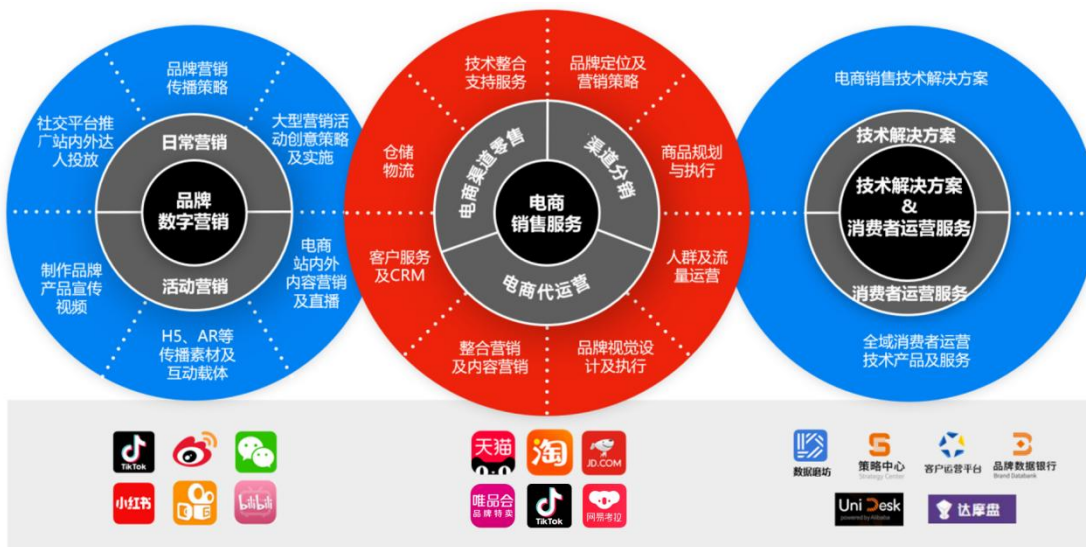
品牌营销传播策略

社交平台推广站内外达人投放

大型营销活动创意策略及实施

日常营销

品牌数字营销

活动营销

制作品牌产品宣传视频

电商站内外内容营销及直播

H5、AR等传播素材及互动载体

技术整合支持服务

品牌定位及营销策略

仓储物流

电商渠道零售

渠道分销

商品规划与执行

电商销售服务

客户服务及CRM

电商代运营

人群及流量运营

整合营销及内容营销

品牌视觉设计及执行

电商销售技术解决方案

技术解决方案

技术解决方案 & 消费者运营服务

消费者运营服务

全域消费者运营技术产品及服务

TikTok

小红书

bilibili

天猫

淘

JD.COM

唯品会 品牌特卖

TikTok

网易考拉

数据磨坊

策略中心 Strategy Center

客户运营平台

品牌数据银行 Brand Databank

Uni Desk powered by Alibaba

达摩盘